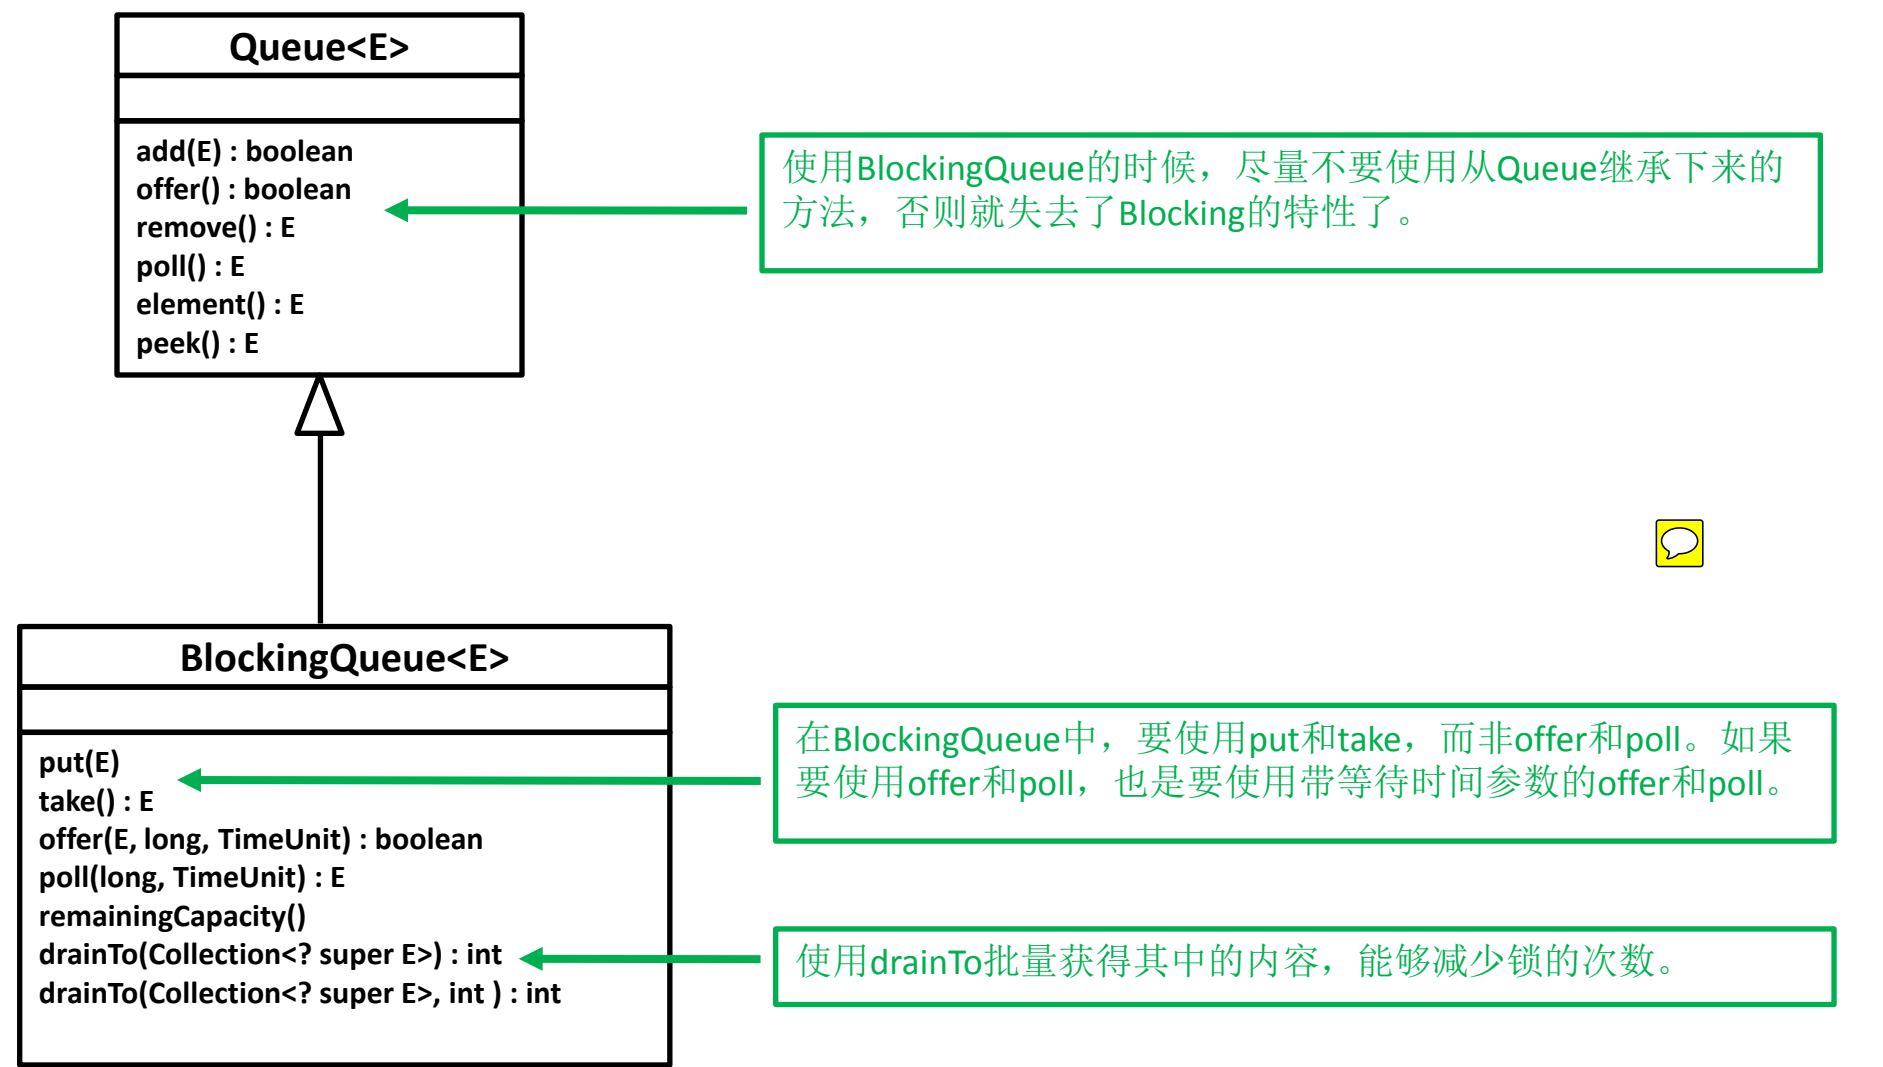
Queue<E>

add(E) : boolean
offer() : boolean
remove() : E
poll() : E
element() : E
peek() : E

使用BlockingQueue的时候，尽量不要使用从Queue继承下来的方法，否则就失去了Blocking的特性了。

BlockingQueue<E>

put(E)
take() : E
offer(E, long, TimeUnit) : boolean
poll(long, TimeUnit) : E
remainingCapacity()
drainTo(Collection<? super E>) : int
drainTo(Collection<? super E>, int ) : int

在BlockingQueue中，要使用put和take，而非offer和poll。如果要使用offer和poll，也是要使用带等待时间参数的offer和poll。

使用drainTo批量获得其中的内容，能够减少锁的次数。